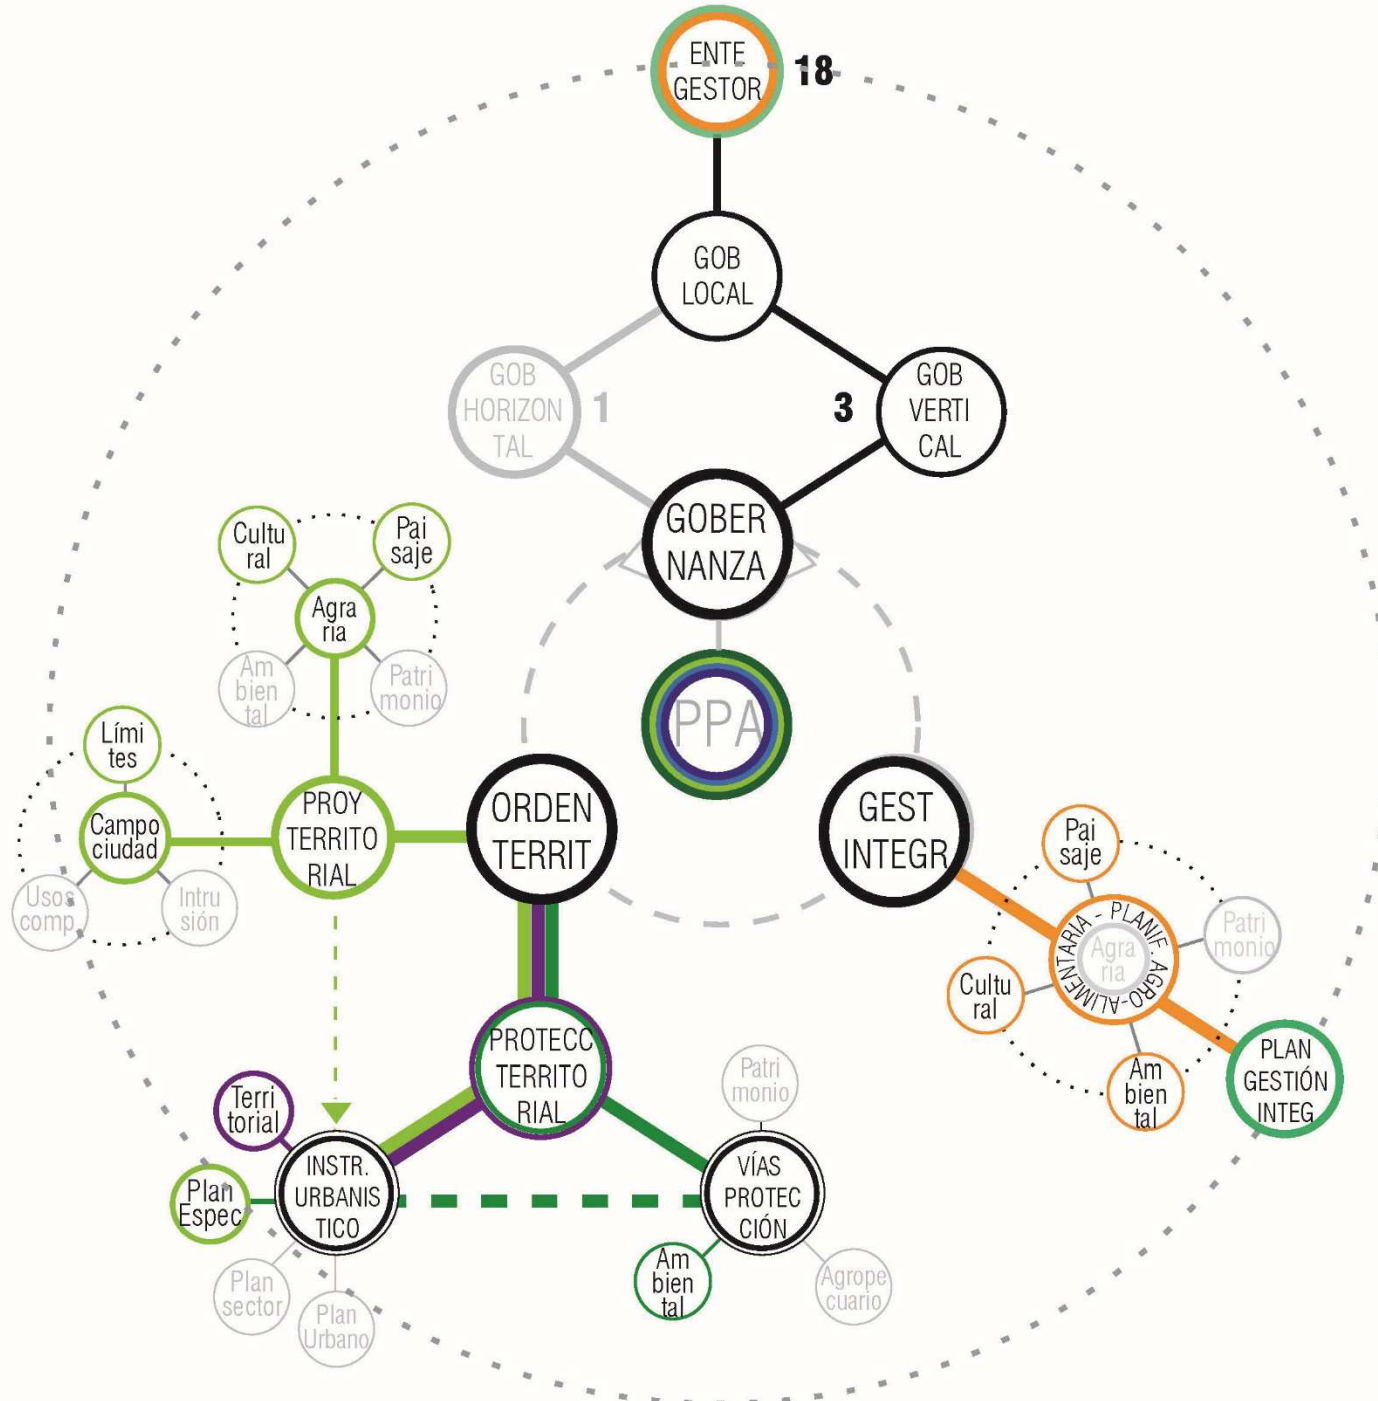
ENTE GESTOR 18

GOB LOCAL

GOB HORIZON TAL 1

3 GOB VERTI CAL

GOBER NANZA

PPA

Cultu ral

Pai saje

Agra ria

Am bien tal

Patri monio

Límites

Campo ciudad

Usos comp.

Intru sión

PROY TERRITO RIAL

ORDEN TERRIT

GEST INTEGR

Pai saje

PLANIF. AGRO-ALIMENTARIA

Agra ria

Patri monio

Cultu ral

Am bien tal

PLAN GESTIÓN INTEG

PROTECC TERRITO RIAL

Patri monio

Terri torial

Plan Espec

INSTR. URBANIS TICO

VÍAS PROTEC CIÓN

Am bien tal

Agrope cuario

Plan sector

Plan Urbano